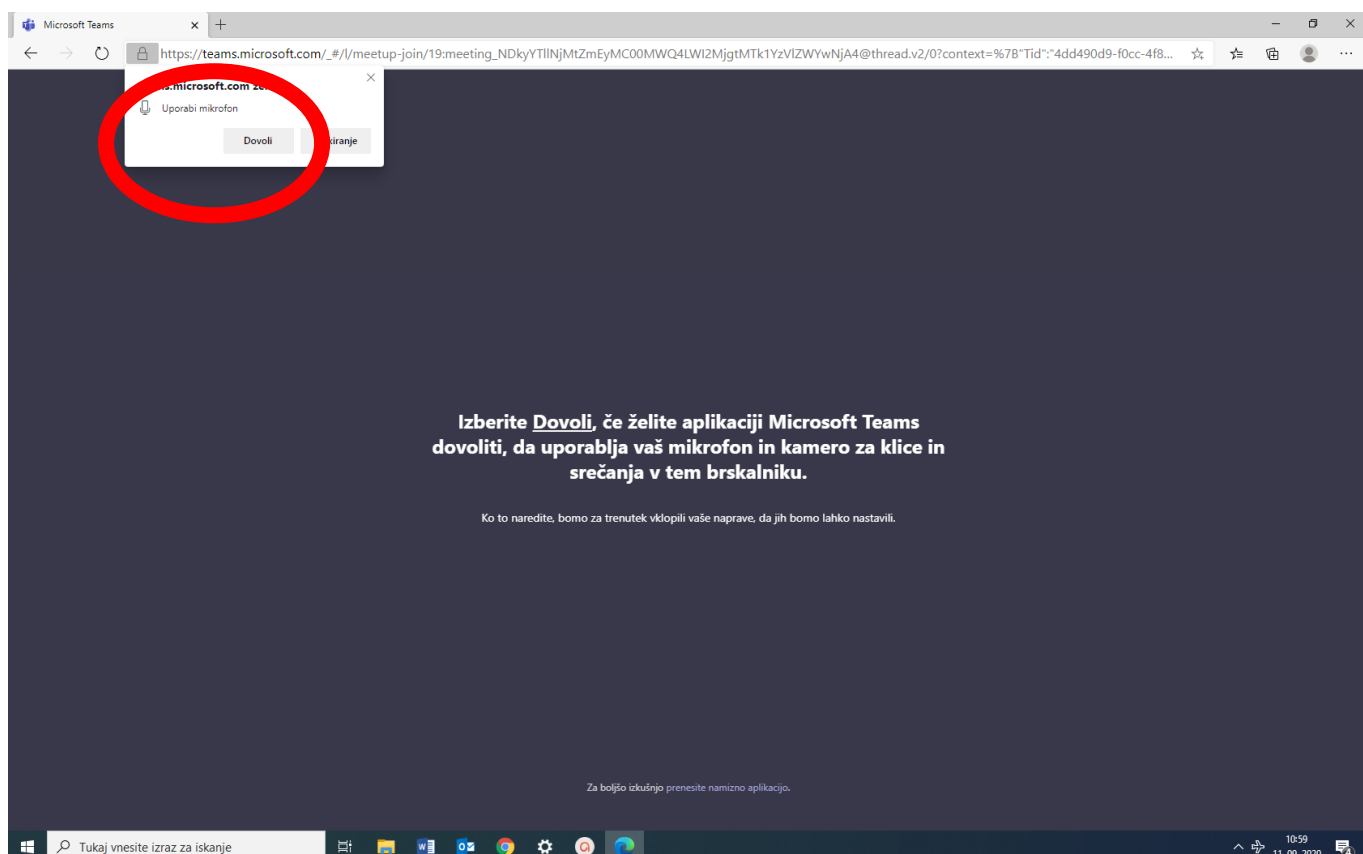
Microsoft Teams

https://teams.microsoft.com/_#/l/meetup-join/19:meeting_NDkyYTllNjMtZmEyMC00MWQ4LWI2MjgtMTk1YzVlZWYwNjA4@thread.v2/0?context=%7B"Tid":"4dd490d9-f0cc-4f8...

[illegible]s.microsoft.com ze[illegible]

Uporabi mikrofon

Dovoli

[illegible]kiranje

Izberite Dovoli, če želite aplikaciji Microsoft Teams dovoliti, da uporablja vaš mikrofon in kamero za klice in srečanja v tem brskalniku.

Ko to naredite, bomo za trenutek vklopili vaše naprave, da jih bomo lahko nastavili.

Za boljšo izkušnjo prenesite namizno aplikacijo.

Tukaj vnesite izraz za iskanje

10:59
11.09.2020